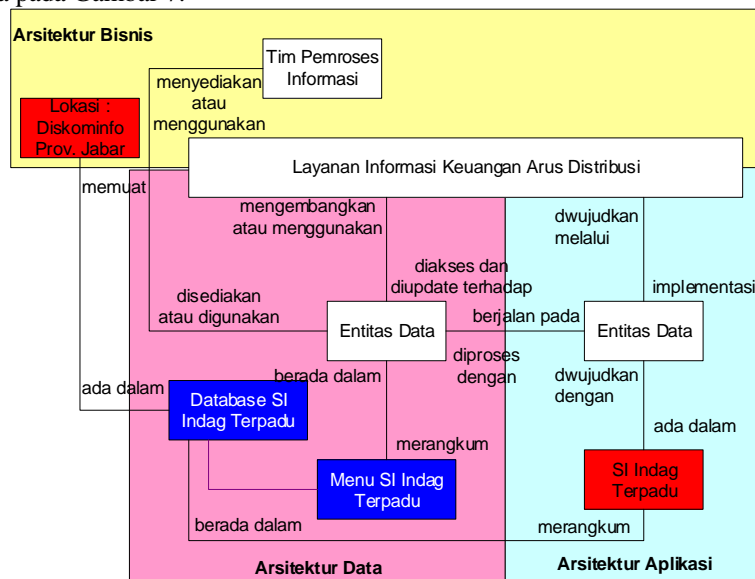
a pada Gambar 7.

Arsitektur Bisnis

Tim Pemroses Informasi

menyediakan atau menggunakan

Lokasi : Diskominfo Prov. Jabar

Layanan Informasi Keuangan Arus Distribusi

memuat

mengembangkan atau menggunakan

dwujudkan melalui

diakses dan diupdate terhadap

implementasi

disediakan atau digunakan

Entitas Data

berjalan pada

Entitas Data

diproses dengan

berada dalam

dwujudkan dengan

ada dalam

Database SI Indag Terpadu

merangkum

ada dalam

Menu SI Indag Terpadu

SI Indag Terpadu

berada dalam

merangkum

Arsitektur Data

Arsitektur Aplikasi